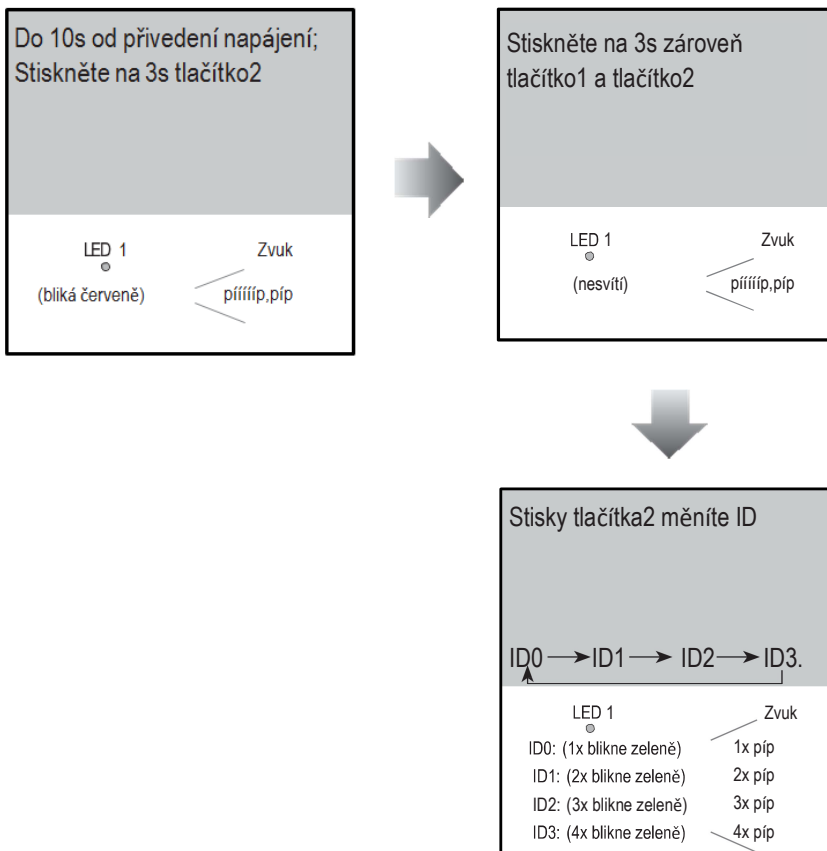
Do 10s od přivedení napájení; Stiskněte na 3s tlačítko2

LED 1
(bliká červeně)

Zvuk
píííííp,píp

Stiskněte na 3s zároveň tlačítko1 a tlačítko2

LED 1
(nesvítí)

Zvuk
píííííp,píp

Stisky tlačítka2 měníte ID

ID0 → ID1 → ID2 → ID3.

LED 1
ID0: (1x blikne zeleně)
ID1: (2x blikne zeleně)
ID2: (3x blikne zeleně)
ID3: (4x blikne zeleně)

Zvuk
1x píp
2x píp
3x píp
4x píp